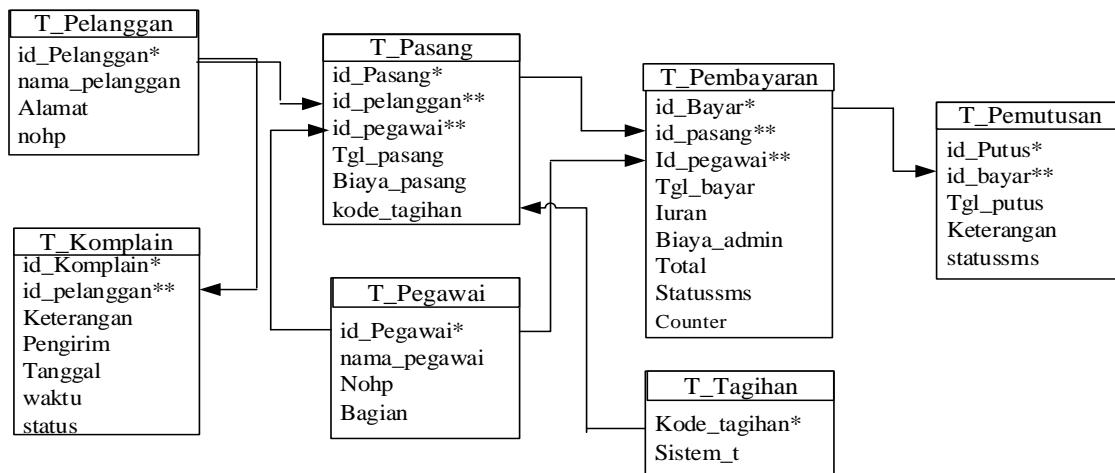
T_Pelanggan
id_Pelanggan*
nama_pelanggan
Alamat
nohp

T_Pasang
id_Pasang*
id_pelanggan**
id_pegawai**
Tgl_pasang
Biaya_pasang
kode_tagihan

T_Pembayaran
id_Bayar*
id_pasang**
Id_pegawai**
Tgl_bayar
Iuran
Biaya_admin
Total
Statussms
Counter

T_Pemutusan
id_Putus*
id_bayar**
Tgl_putus
Keterangan
statussms

T_Komplain
id_Komplain*
id_pelanggan**
Keterangan
Pengirim
Tanggal
waktu
status

T_Pegawai
id_Pegawai*
nama_pegawai
Nohp
Bagian

T_Tagihan
Kode_tagihan*
Sistem_t